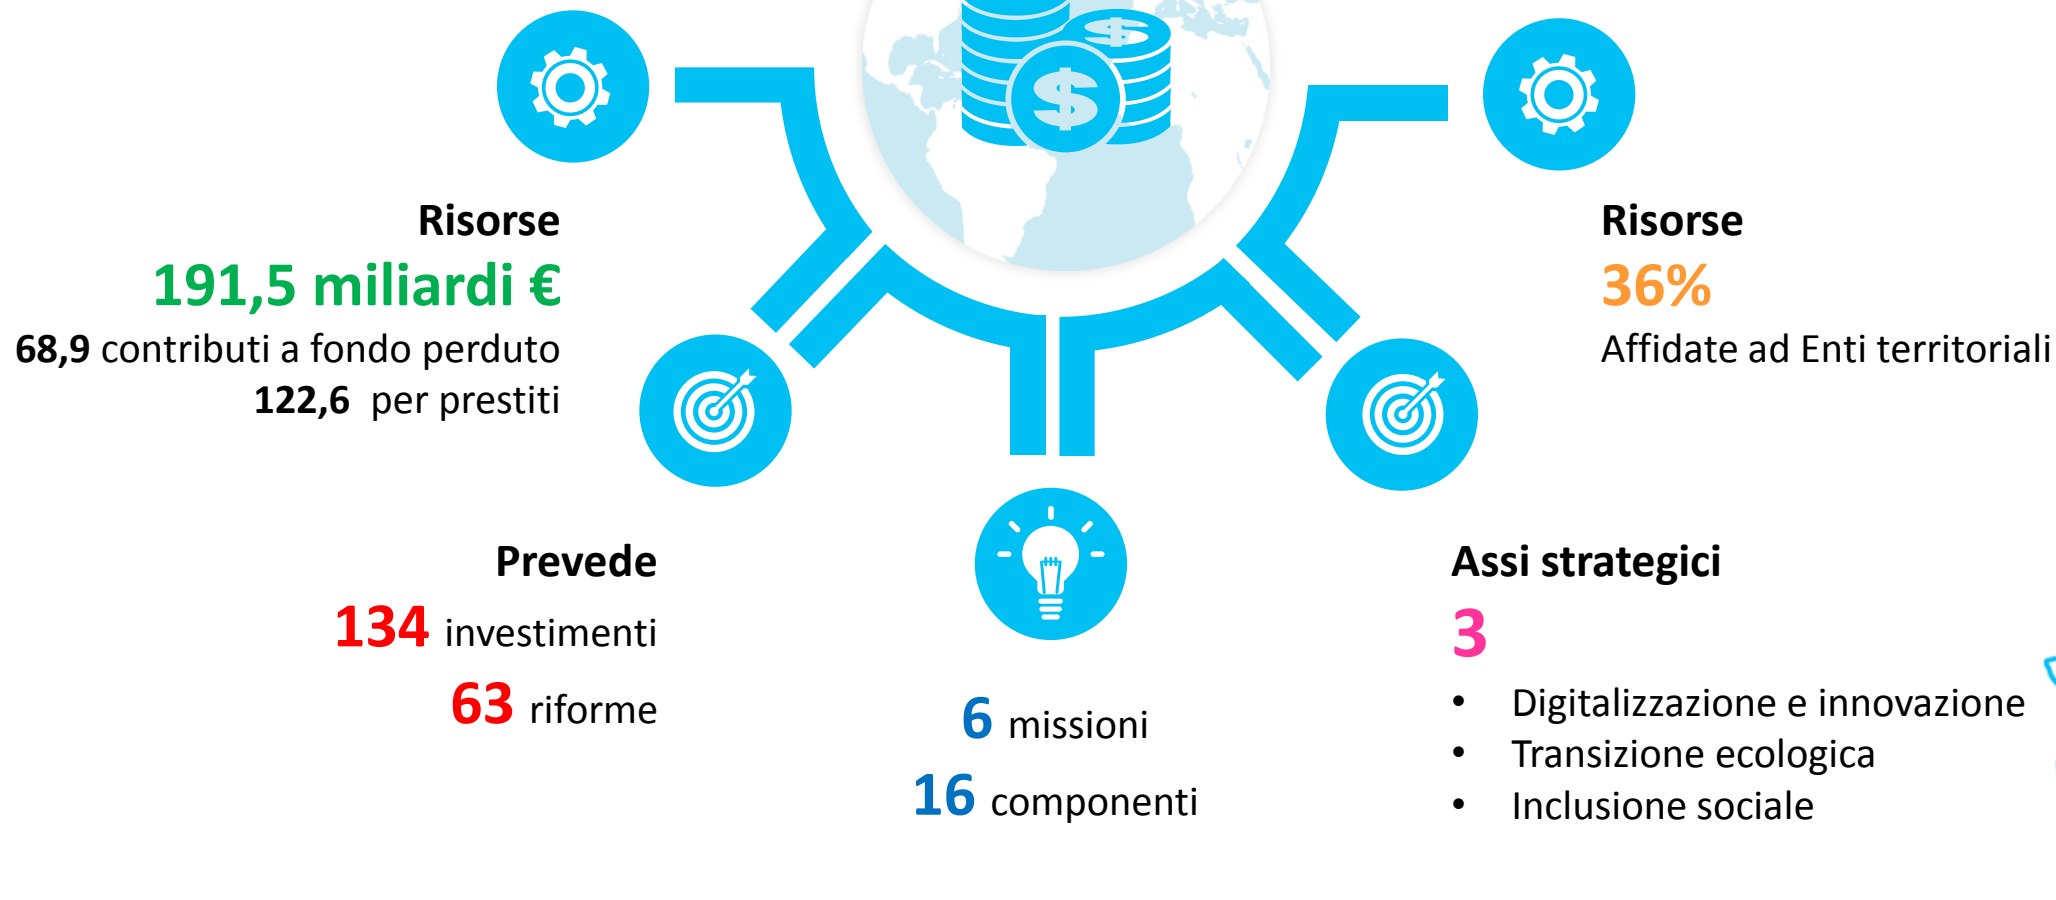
Risorse
191,5 miliardi €
68,9 contributi a fondo perduto
122,6 per prestiti

Risorse
36%
Affidate ad Enti territoriali

Prevede
134 investimenti
63 riforme

6 missioni
16 componenti

Assi strategici
3
• Digitalizzazione e innovazione
• Transizione ecologica
• Inclusione sociale